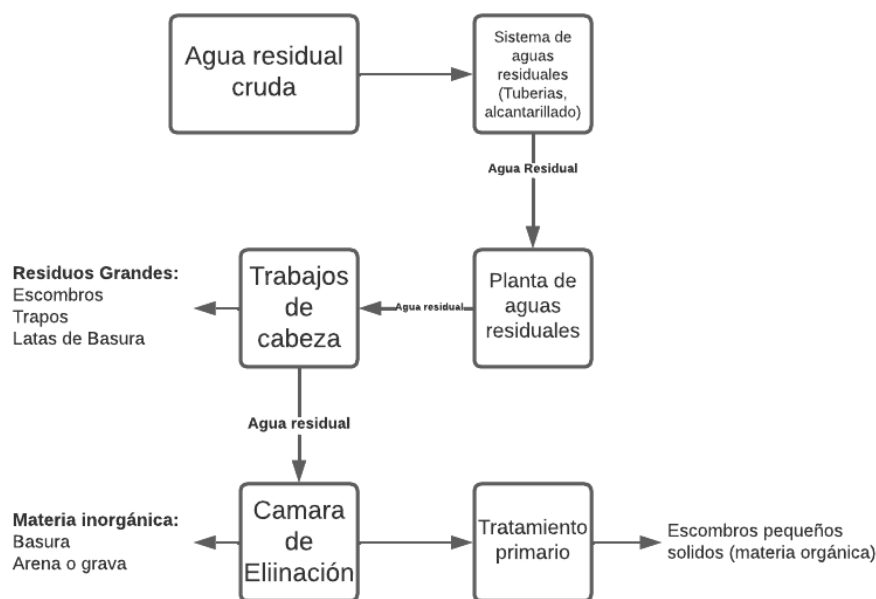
Agua residual cruda

Sistema de aguas residuales (Tuberias, alcantarillado)

Agua Residual

Planta de aguas residuales

Agua residual

Trabajos de cabeza

Residuos Grandes:
Escombros
Trapos
Latas de Basura

Agua residual

Camara de Eliinación

Materia inorgánica:
Basura
Arena o grava

Tratamiento primario

Escombros pequeños solidos (materia orgánica)